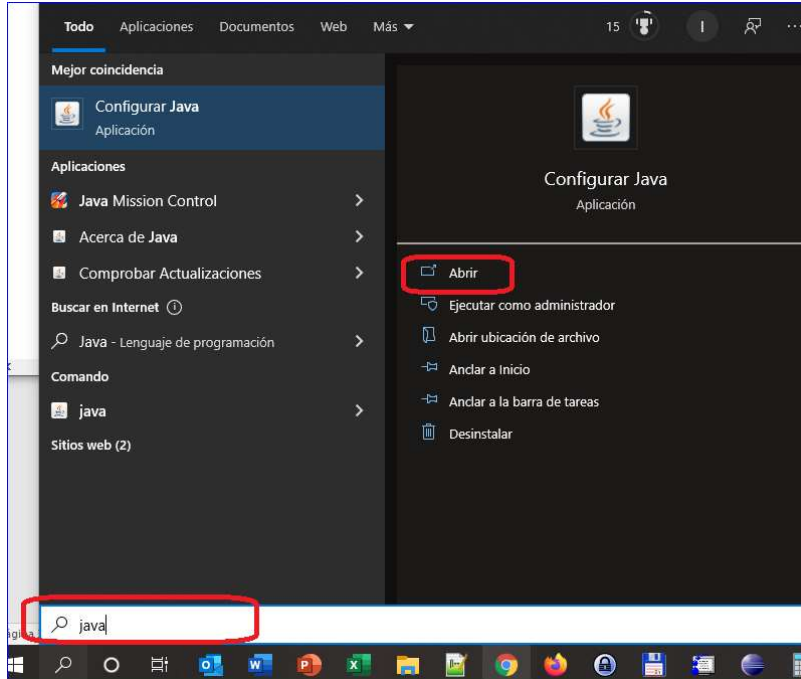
Todo Aplicaciones Documentos Web Más

15 I

Mejor coincidencia

Configurar Java
Aplicación

Aplicaciones

Java Mission Control

Acerca de Java

Comprobar Actualizaciones

Buscar en Internet

Java - Lenguaje de programación

Comando

java

Sitios web (2)

Configurar Java
Aplicación

Abrir

Ejecutar como administrador

Abrir ubicación de archivo

Anclar a Inicio

Anclar a la barra de tareas

Desinstalar

java